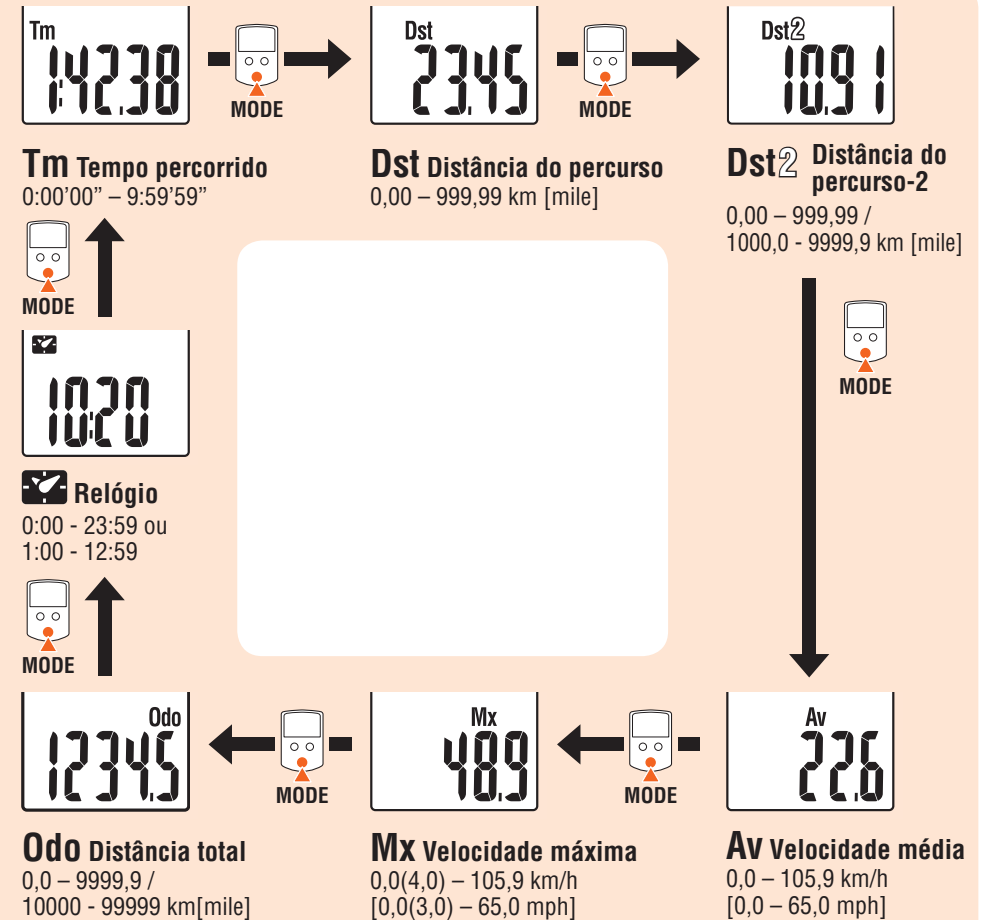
Tm
1:42.38

MODE

Dst
23.45

MODE

Dst2
109.1

Tm Tempo percorrido
0:00'00" – 9:59'59"

Dst Distância do percurso
0,00 – 999,99 km [mile]

Dst2 Distância do percurso-2
0,00 – 999,99 / 1000,0 - 9999,9 km [mile]

MODE

MODE

10:20

Relógio
0:00 - 23:59 ou 1:00 - 12:59

MODE

Odo
1234.5

MODE

Mx
48.9

MODE

Av
22.6

Odo Distância total
0,0 – 9999,9 / 10000 - 99999 km[mile]

Mx Velocidade máxima
0,0(4,0) – 105,9 km/h [0,0(3,0) – 65,0 mph]

Av Velocidade média
0,0 – 105,9 km/h [0,0 – 65,0 mph]